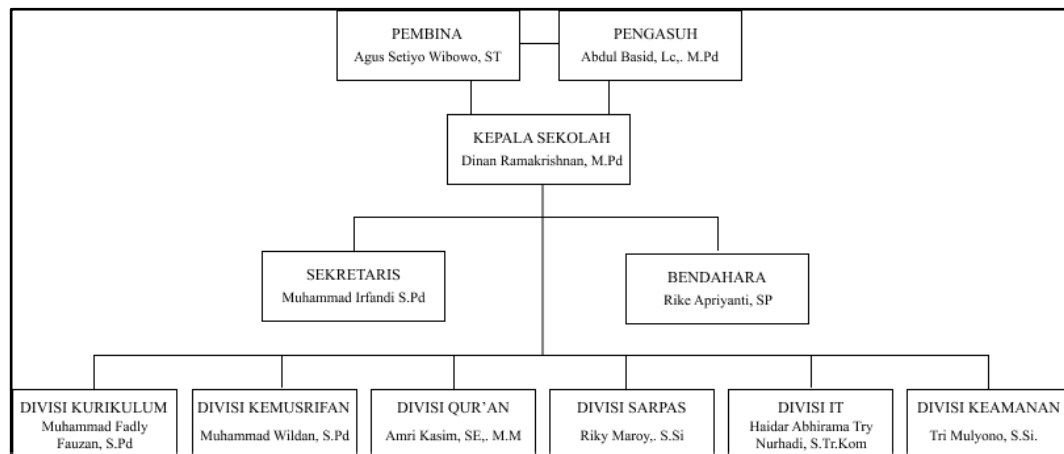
PEMBINA
Agus Setiyo Wibowo, ST

PENGASUH
Abdul Basid, Lc,. M.Pd

KEPALA SEKOLAH
Dinan Ramakrishnan, M.Pd

SEKRETARIS
Muhammad Irfandi S.Pd

BENDAHARA
Rike Apriyanti, SP

DIVISI KURIKULUM
Muhammad Fadly Fauzan, S.Pd

DIVISI KEMUSRIFAN
Muhammad Wildan, S.Pd

DIVISI QUR'AN
Amri Kasim, SE,. M.M

DIVISI SARPAS
Riky Maroy,. S.Si

DIVISI IT
Haidar Abhirama Try Nurhadi, S.Tr.Kom

DIVISI KEAMANAN
Tri Mulyono, S.Si.